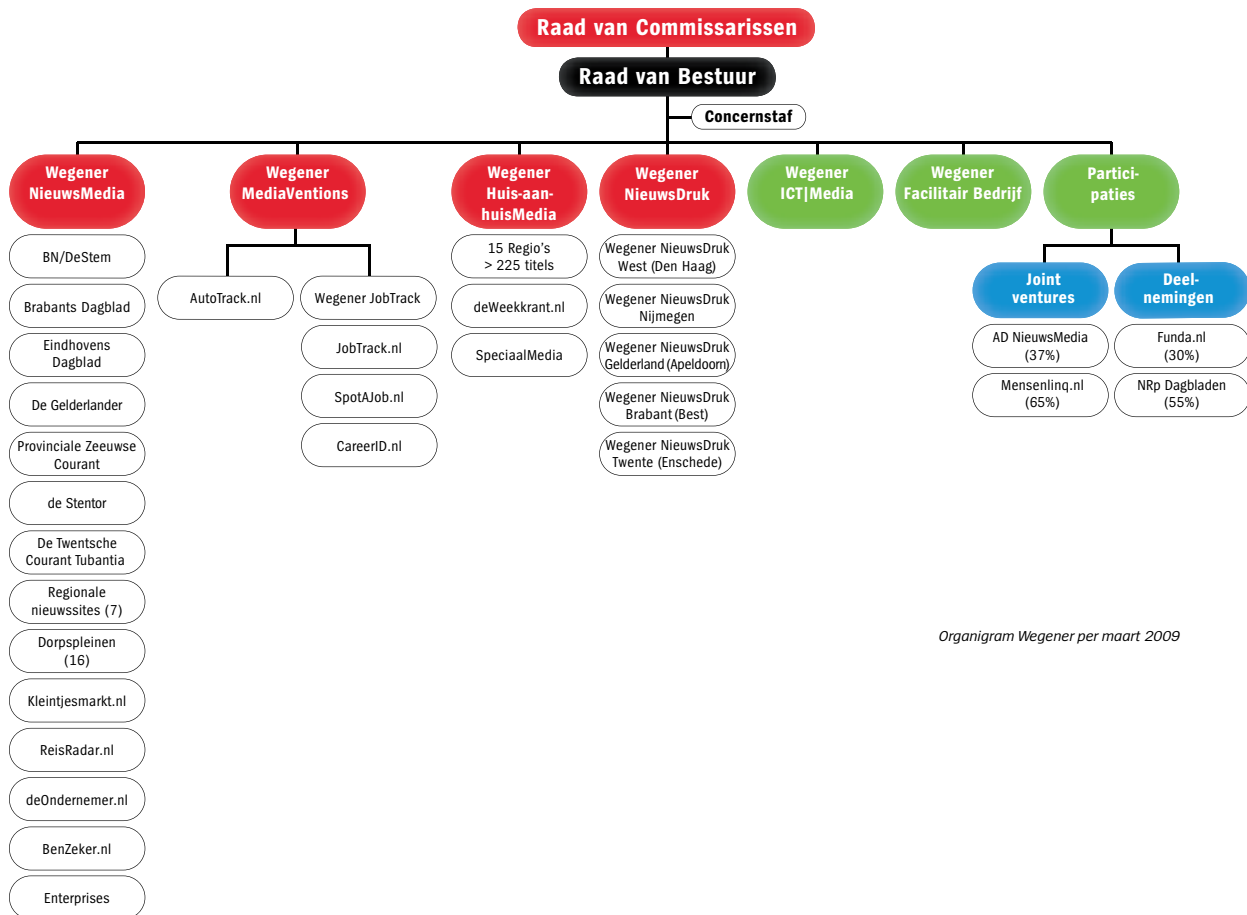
Raad van Commissarissen

Raad van Bestuur

Concernstaf

Wegener NieuwsMedia

BN/DeStem

Brabants Dagblad

Eindhovens Dagblad

De Gelderlander

Provinciale Zeeuwse Courant

de Stentor

De Twentsche Courant Tubantia

Regionale nieuwssites (7)

Dorpspleinen (16)

Kleintjesmarkt.nl

ReisRadar.nl

deOndernemer.nl

BenZeker.nl

Enterprises

Wegener MediaVentions

AutoTrack.nl

Wegener JobTrack

JobTrack.nl

SpotAJob.nl

CareerID.nl

Wegener Huis-aan-huisMedia

15 Regio's > 225 titels

deWeekkrant.nl

SpeciaalMedia

Wegener NieuwsDruk

Wegener NieuwsDruk West (Den Haag)

Wegener NieuwsDruk Nijmegen

Wegener NieuwsDruk Gelderland (Apeldoorn)

Wegener NieuwsDruk Brabant (Best)

Wegener NieuwsDruk Twente (Enschede)

Wegener ICT|Media

Wegener Facilitair Bedrijf

Partici-paties

Joint ventures

AD NieuwsMedia (37%)

Mensenlinq.nl (65%)

Deel-nemingen

Funda.nl (30%)

NRp Dagbladen (55%)

Organigram Wegener per maart 2009